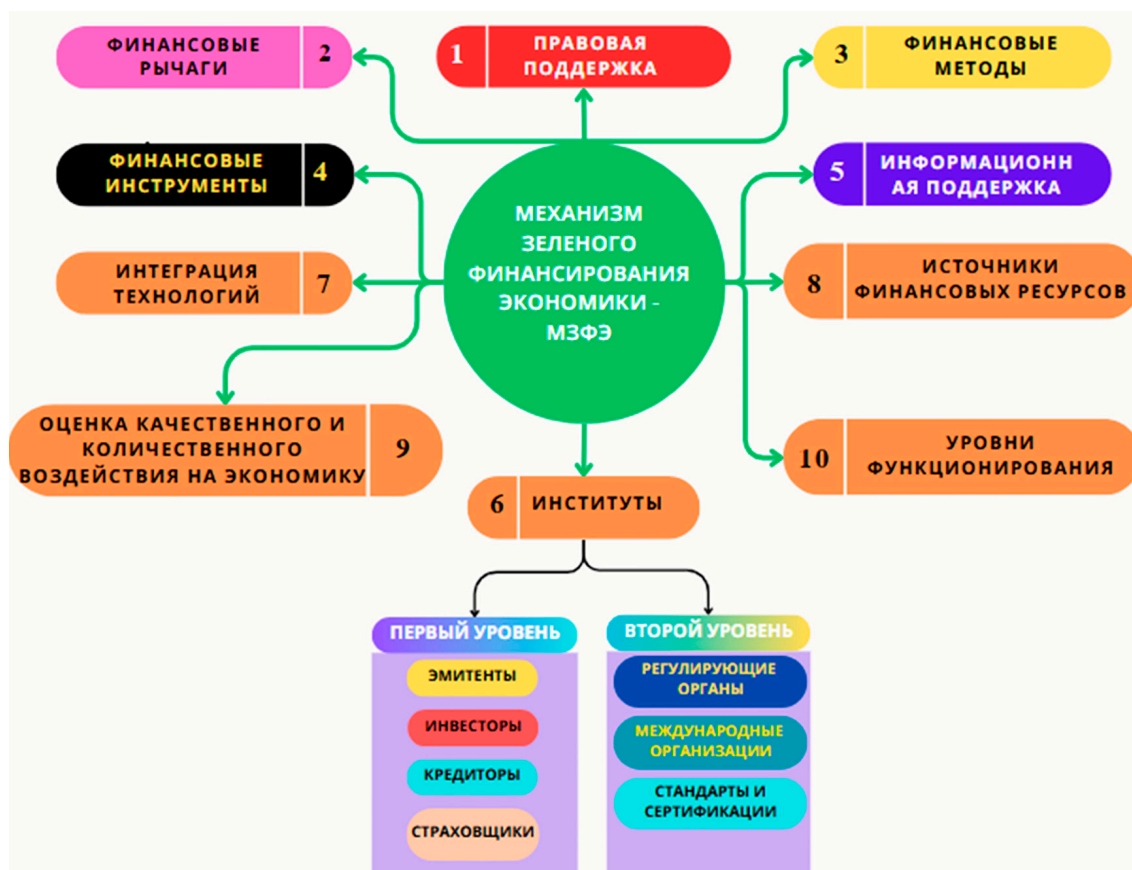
ФИНАНСОВЫЕ РЫЧАГИ 2

1 ПРАВОВАЯ ПОДДЕРЖКА

3 ФИНАНСОВЫЕ МЕТОДЫ

ФИНАНСОВЫЕ ИНСТРУМЕНТЫ 4

5 ИНФОРМАЦИОННАЯ ПОДДЕРЖКА

МЕХАНИЗМ ЗЕЛЕНОГО ФИНАНСИРОВАНИЯ ЭКОНОМИКИ - МЗФЭ

ИНТЕГРАЦИЯ ТЕХНОЛОГИЙ 7

8 ИСТОЧНИКИ ФИНАНСОВЫХ РЕСУРСОВ

ОЦЕНКА КАЧЕСТВЕННОГО И КОЛИЧЕСТВЕННОГО ВОЗДЕЙСТВИЯ НА ЭКОНОМИКУ 9

10 УРОВНИ ФУНКЦИОНИРОВАНИЯ

6 ИНСТИТУТЫ

ПЕРВЫЙ УРОВЕНЬ

ЭМИТЕНТЫ

ИНВЕСТОРЫ

КРЕДИТОРЫ

СТРАХОВЩИКИ

ВТОРОЙ УРОВЕНЬ

РЕГУЛИРУЮЩИЕ ОРГАНЫ

МЕЖДУНАРОДНЫЕ ОРГАНИЗАЦИИ

СТАНДАРТЫ И СЕРТИФИКАЦИИ